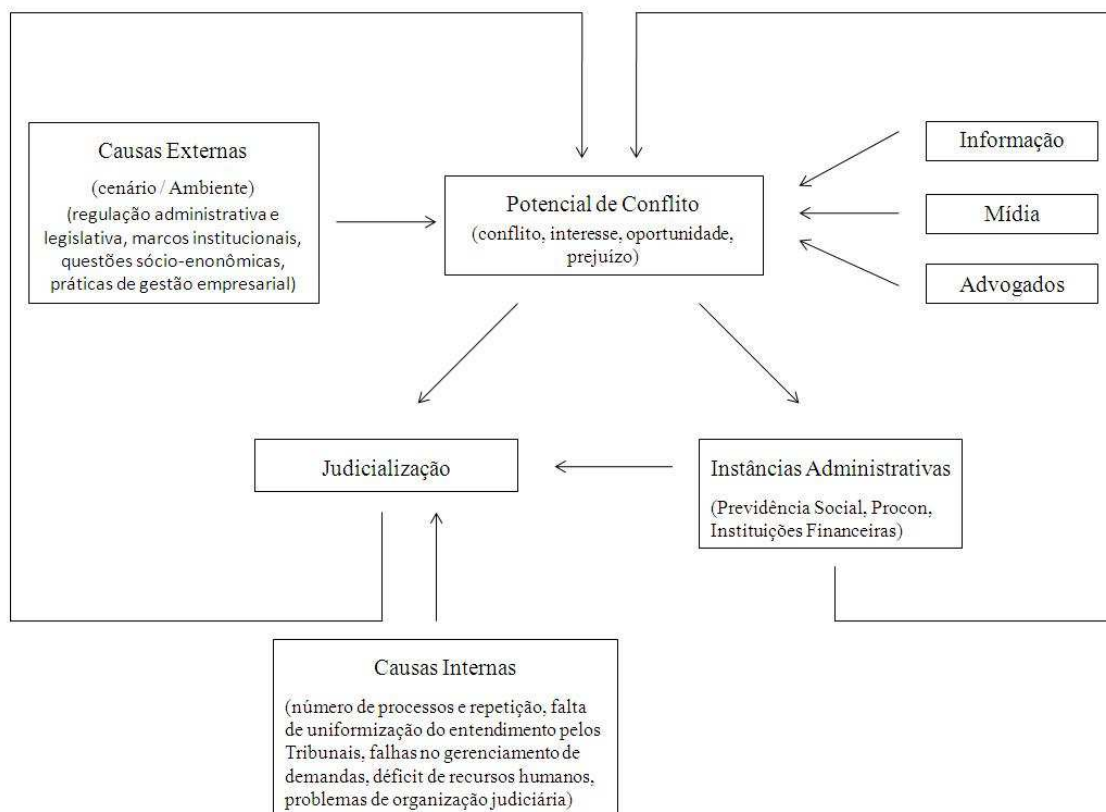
Causas Externas

(cenário / Ambiente)

(regulação administrativa e legislativa, marcos institucionais, questões sócio-enonômicas, práticas de gestão empresarial)

Potencial de Conflito

(conflito, interesse, oportunidade, prejuízo)

Informação

Mídia

Advogados

Judicialização

Instâncias Administrativas

(Previdência Social, Procon, Instituições Financeiras)

Causas Internas

(número de processos e repetição, falta de uniformização do entendimento pelos Tribunais, falhas no gerenciamento de demandas, déficit de recursos humanos, problemas de organização judiciária)